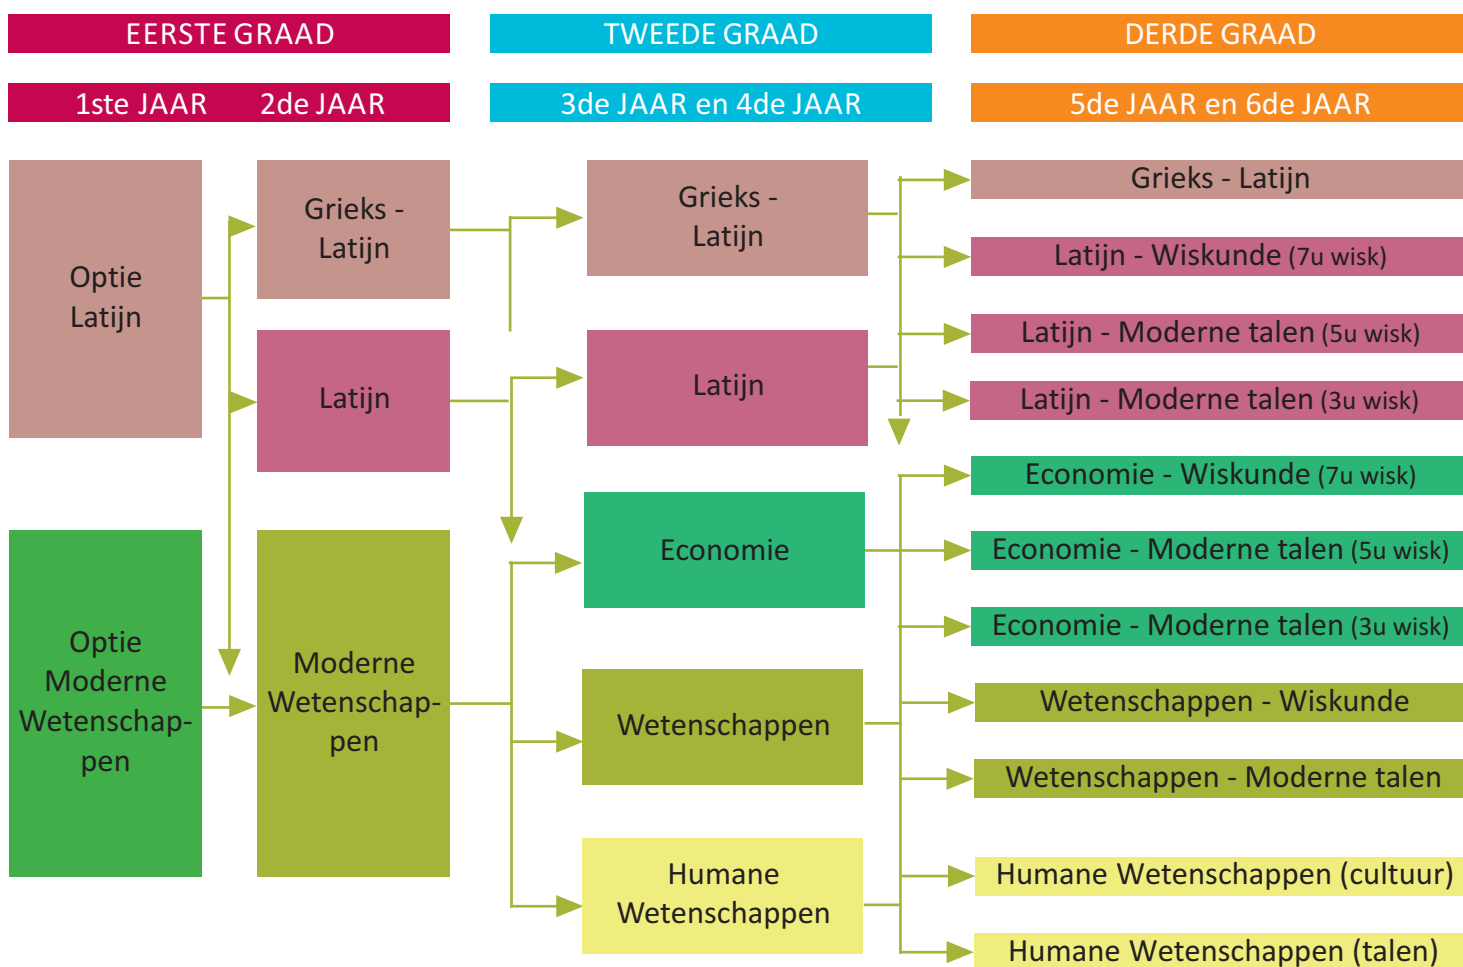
EERSTE GRAAD

TWEEDE GRAAD

DERDE GRAAD

1ste JAAR 2de JAAR

3de JAAR en 4de JAAR

5de JAAR en 6de JAAR

Optie Latijn

Grieks - Latijn

Latijn

Optie Moderne Wetenschappen

Moderne Wetenschappen

Grieks - Latijn

Latijn

Economie

Wetenschappen

Humane Wetenschappen

Grieks - Latijn

Latijn - Wiskunde (7u wisk)

Latijn - Moderne talen (5u wisk)

Latijn - Moderne talen (3u wisk)

Economie - Wiskunde (7u wisk)

Economie - Moderne talen (5u wisk)

Economie - Moderne talen (3u wisk)

Wetenschappen - Wiskunde

Wetenschappen - Moderne talen

Humane Wetenschappen (cultuur)

Humane Wetenschappen (talen)